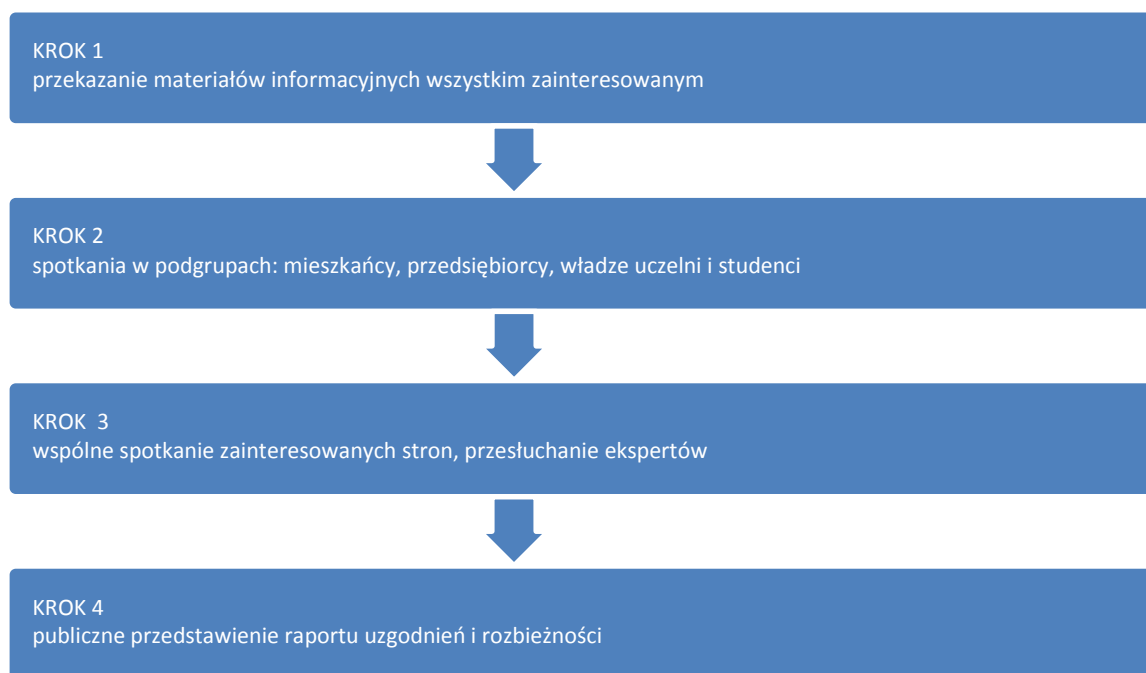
KROK 1
przekazanie materiałów informacyjnych wszystkim zainteresowanym

KROK 2
spotkania w podgrupach: mieszkańcy, przedsiębiorcy, władze uczelni i studenci

KROK 3
wspólne spotkanie zainteresowanych stron, przesłuchanie ekspertów

KROK 4
publiczne przedstawienie raportu uzgodnień i rozbieżności